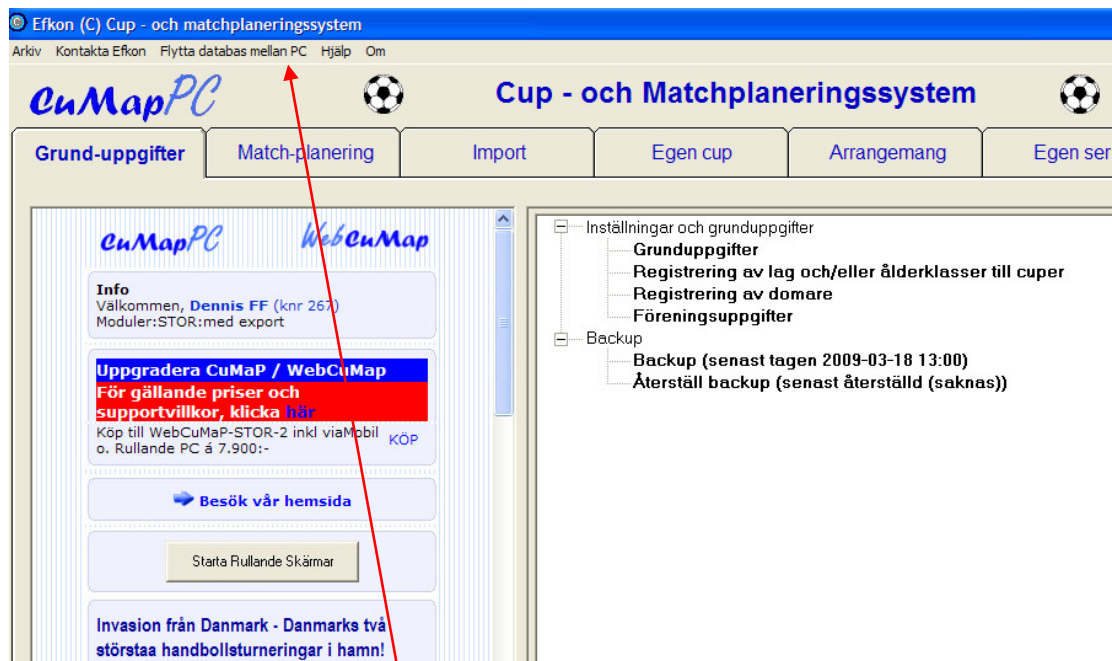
Efkon (C) Cup - och matchplaneringssystem

Arkiv Kontakta Efkon Flytta databas mellan PC Hjälp Om

CuMapPC

Cup - och Matchplaneringssystem

Grund-uppgifter | Match-planering | Import | Egen cup | Arrangemang | Egen ser

CuMapPC WebCuMap

Info
Välkommen, Dennis FF (knr 267)
Moduler:STOR:med export

Uppgradera CuMaP / WebCuMap
För gällande priser och supportvillkor, klicka här
Köp till WebCuMaP-STOR-2 inkl viaMobil o. Rullande PC á 7.900:- KÖP

Besök vår hemsida

Starta Rullande Skärmar

Invasion från Danmark - Danmarks två störstaa handbollsturneringar i hamn!

Inställningar och grunduppgifter
Grunduppgifter
Registrering av lag och/eller ålderklasser till cuper
Registrering av domare
Föreningsuppgifter
Backup
Backup (senast tagen 2009-03-18 13:00)
Återställ backup (senast återställd (saknas))